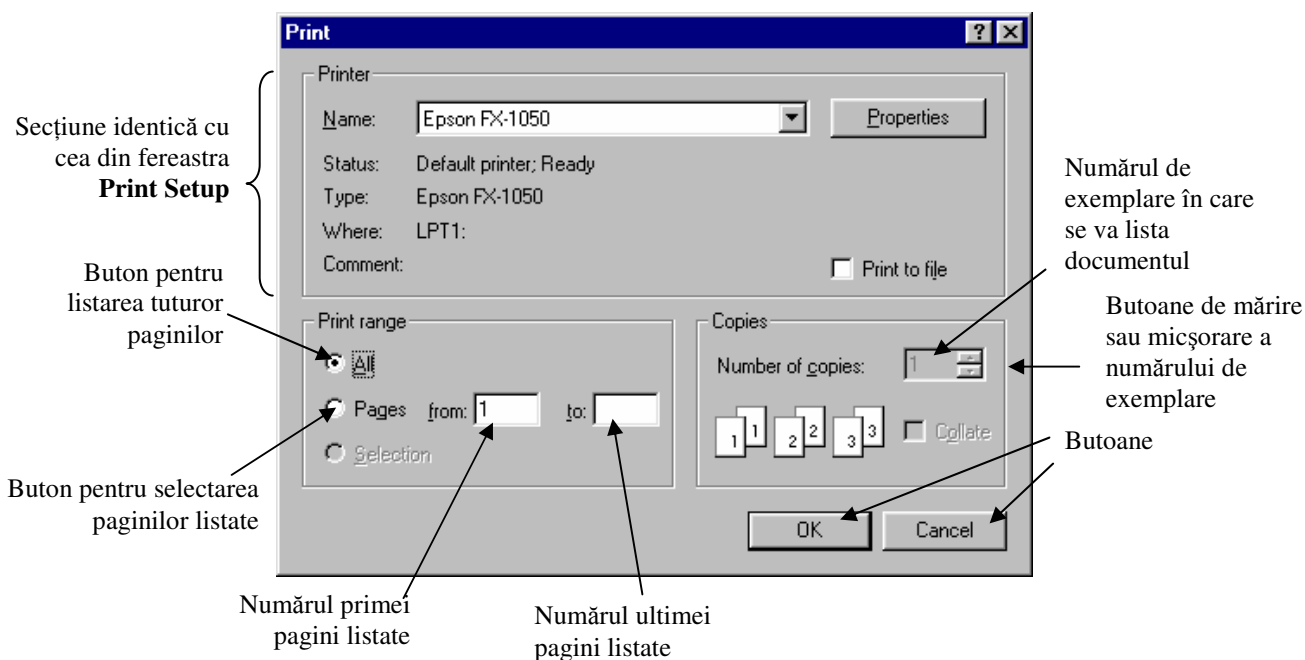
Print

?

Secțiune identică cu cea din fereastra **Print Setup**

Printer

Name: Epson FX-1050

Properties

Status: Default printer; Ready

Type: Epson FX-1050

Where: LPT1:

Comment:

Print to file

Numărul de exemplare în care se va lista documentul

Buton pentru listarea tuturor paginilor

Print range

All

Pages from: 1 to:

Selection

Copies

Number of copies: 1

Butoane de mărire sau micșorare a numărului de exemplare

$1^1$ $2^2$ $3^3$

Collate

Butoane

Buton pentru selectarea paginilor listate

OK

Cancel

Numărul primei pagini listate

Numărul ultimei pagini listate